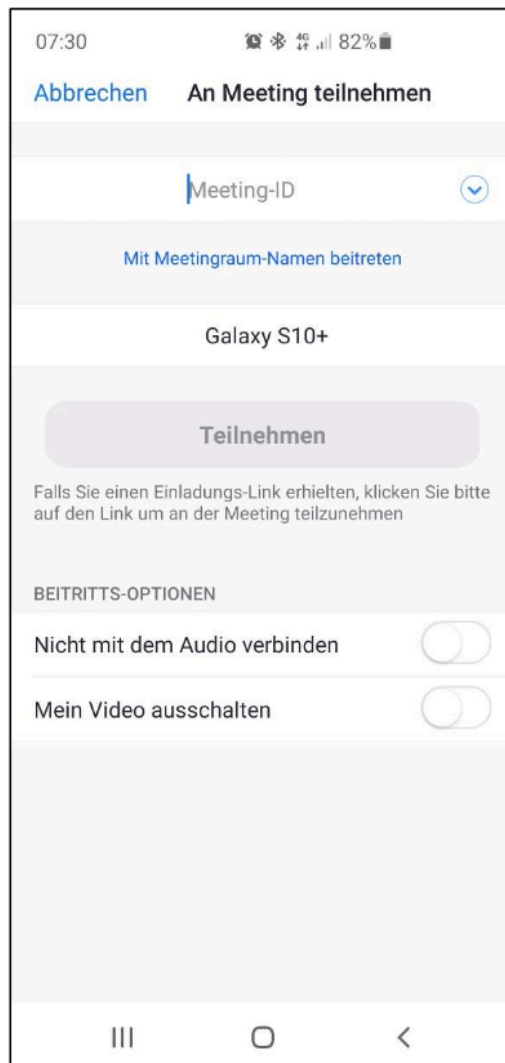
07:30 4G 82%

Abbrechen An Meeting teilnehmen

Meeting-ID

Mit Meetingraum-Namen beitreten

Galaxy S10+

Teilnehmen

Falls Sie einen Einladungs-Link erhielten, klicken Sie bitte auf den Link um an der Meeting teilzunehmen

BEITRITTS-OPTIONEN

Nicht mit dem Audio verbinden

Mein Video ausschalten